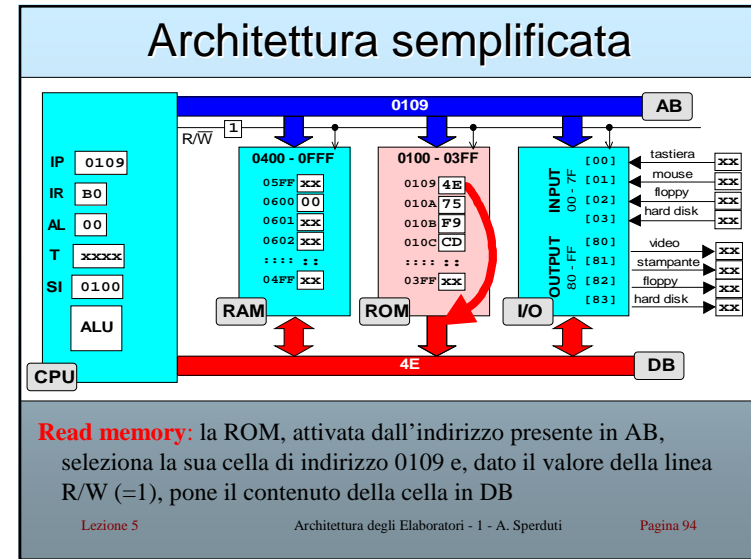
Architettura semplificata

0109

AB

$R/\overline{W}$ 1

IP 0109

IR B0

AL 00

T xxxx

SI 0100

ALU

CPU

0400 - 0FFF

05FF xx

0600 00

0601 xx

0602 xx

:::: ::

04FF xx

RAM

0100 - 03FF

0109 4E

010A 75

010B F9

010C CD

:::: ::

03FF xx

ROM

INPUT 00 - 7F

[00]

[01]

[02]

[03]

OUTPUT 80 - FF

[80]

[81]

[82]

[83]

I/O

tastiera xx

mouse xx

floppy xx

hard disk xx

video xx

stampante xx

floppy xx

hard disk xx

4E

DB

Read memory: la ROM, attivata dall’indirizzo presente in AB, seleziona la sua cella di indirizzo 0109 e, dato il valore della linea R/W (=1), pone il contenuto della cella in DB

Lezione 5 Architettura degli Elaboratori - 1 - A. Sperduti Pagina 94